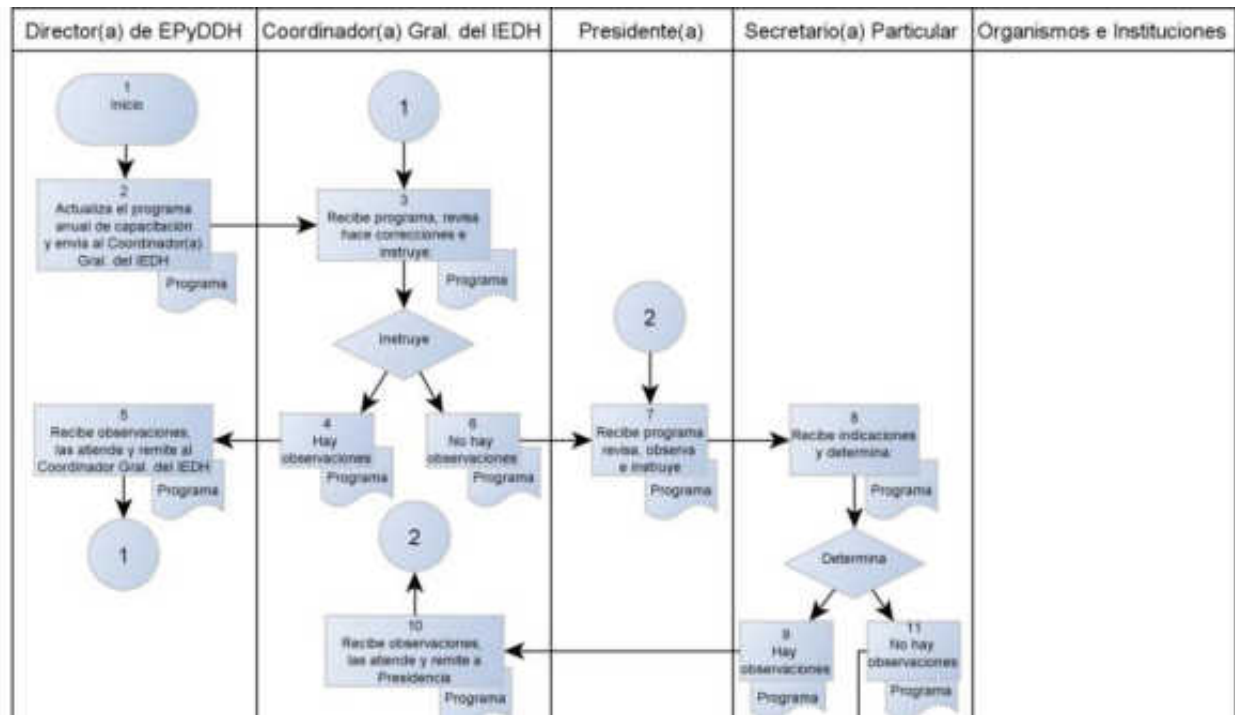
| Director(a) de EPyDDH | Coordinador(a) Gral. del IEDH | Presidente(a) | Secretario(a) Particular | Organismos e Instituciones |
|---|---|---|---|---|

1
Inicio

2
Actualiza el programa anual de capacitación y envía al Coordinador(a) Gral. del IEDH
Programa

1

3
Recibe programa, revisa hace correcciones e instruye
Programa

Instruye

4
Hay observaciones
Programa

6
No hay observaciones
Programa

5
Recibe observaciones, las atiende y remite al Coordinador Gral. del IEDH
Programa

1

2

7
Recibe programa revisa, observa e instruye
Programa

8
Recibe indicaciones y determina
Programa

Determina

2

10
Recibe observaciones, las atiende y remite a Presidencia
Programa

9
Hay observaciones
Programa

11
No hay observaciones
Programa